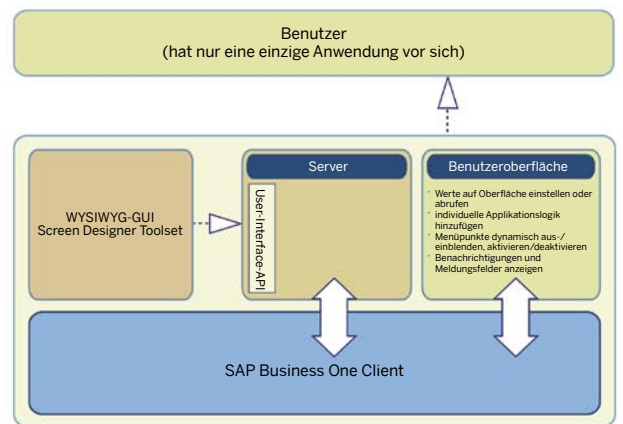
Benutzer
(hat nur eine einzige Anwendung vor sich)

WYSIWYG-GUI
Screen Designer Toolset

Server

User-Interface-API

Benutzeroberfläche

- Werte auf Oberfläche einstellen oder abrufen
- individuelle Applikationslogik hinzufügen
- Menüpunkte dynamisch aus-/einblenden, aktivieren/deaktivieren
- Benachrichtigungen und Meldungsfelder anzeigen

SAP Business One Client